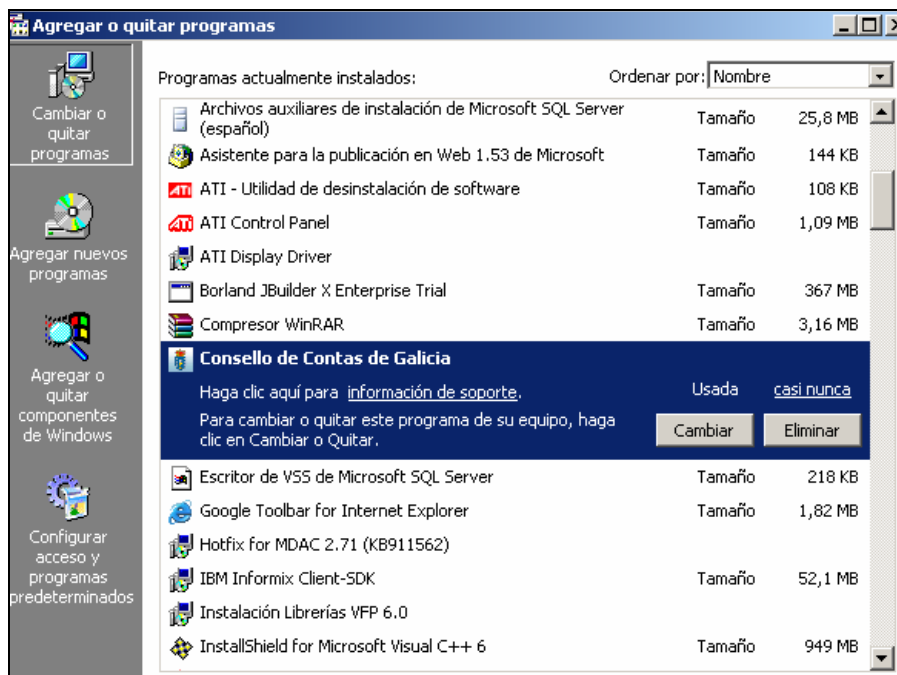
Agregar o quitar programas

Cambiar o quitar programas

Agregar nuevos programas

Agregar o quitar componentes de Windows

Configurar acceso y programas predeterminados

Programas actualmente instalados:

Ordenar por: Nombre

| | | |
|---|---|---|
| Archivos auxiliares de instalación de Microsoft SQL Server (español) | Tamaño | 25,8 MB |
| Asistente para la publicación en Web 1.53 de Microsoft | Tamaño | 144 KB |
| ATI - Utilidad de desinstalación de software | Tamaño | 108 KB |
| ATI Control Panel | Tamaño | 1,09 MB |
| ATI Display Driver | | |
| Borland JBuilder X Enterprise Trial | Tamaño | 367 MB |
| Compresor WinRAR | Tamaño | 3,16 MB |

Consello de Contas de Galicia

Haga clic aquí para información de soporte.

Usada casi nunca

Para cambiar o quitar este programa de su equipo, haga clic en Cambiar o Quitar.

Cambiar Eliminar

| | | |
|---|---|---|
| Escritor de VSS de Microsoft SQL Server | Tamaño | 218 KB |
| Google Toolbar for Internet Explorer | Tamaño | 1,82 MB |
| Hotfix for MDAC 2.71 (KB911562) | | |
| IBM Informix Client-SDK | Tamaño | 52,1 MB |
| Instalación Librerías VFP 6.0 | | |
| InstallShield for Microsoft Visual C++ 6 | Tamaño | 949 MB |